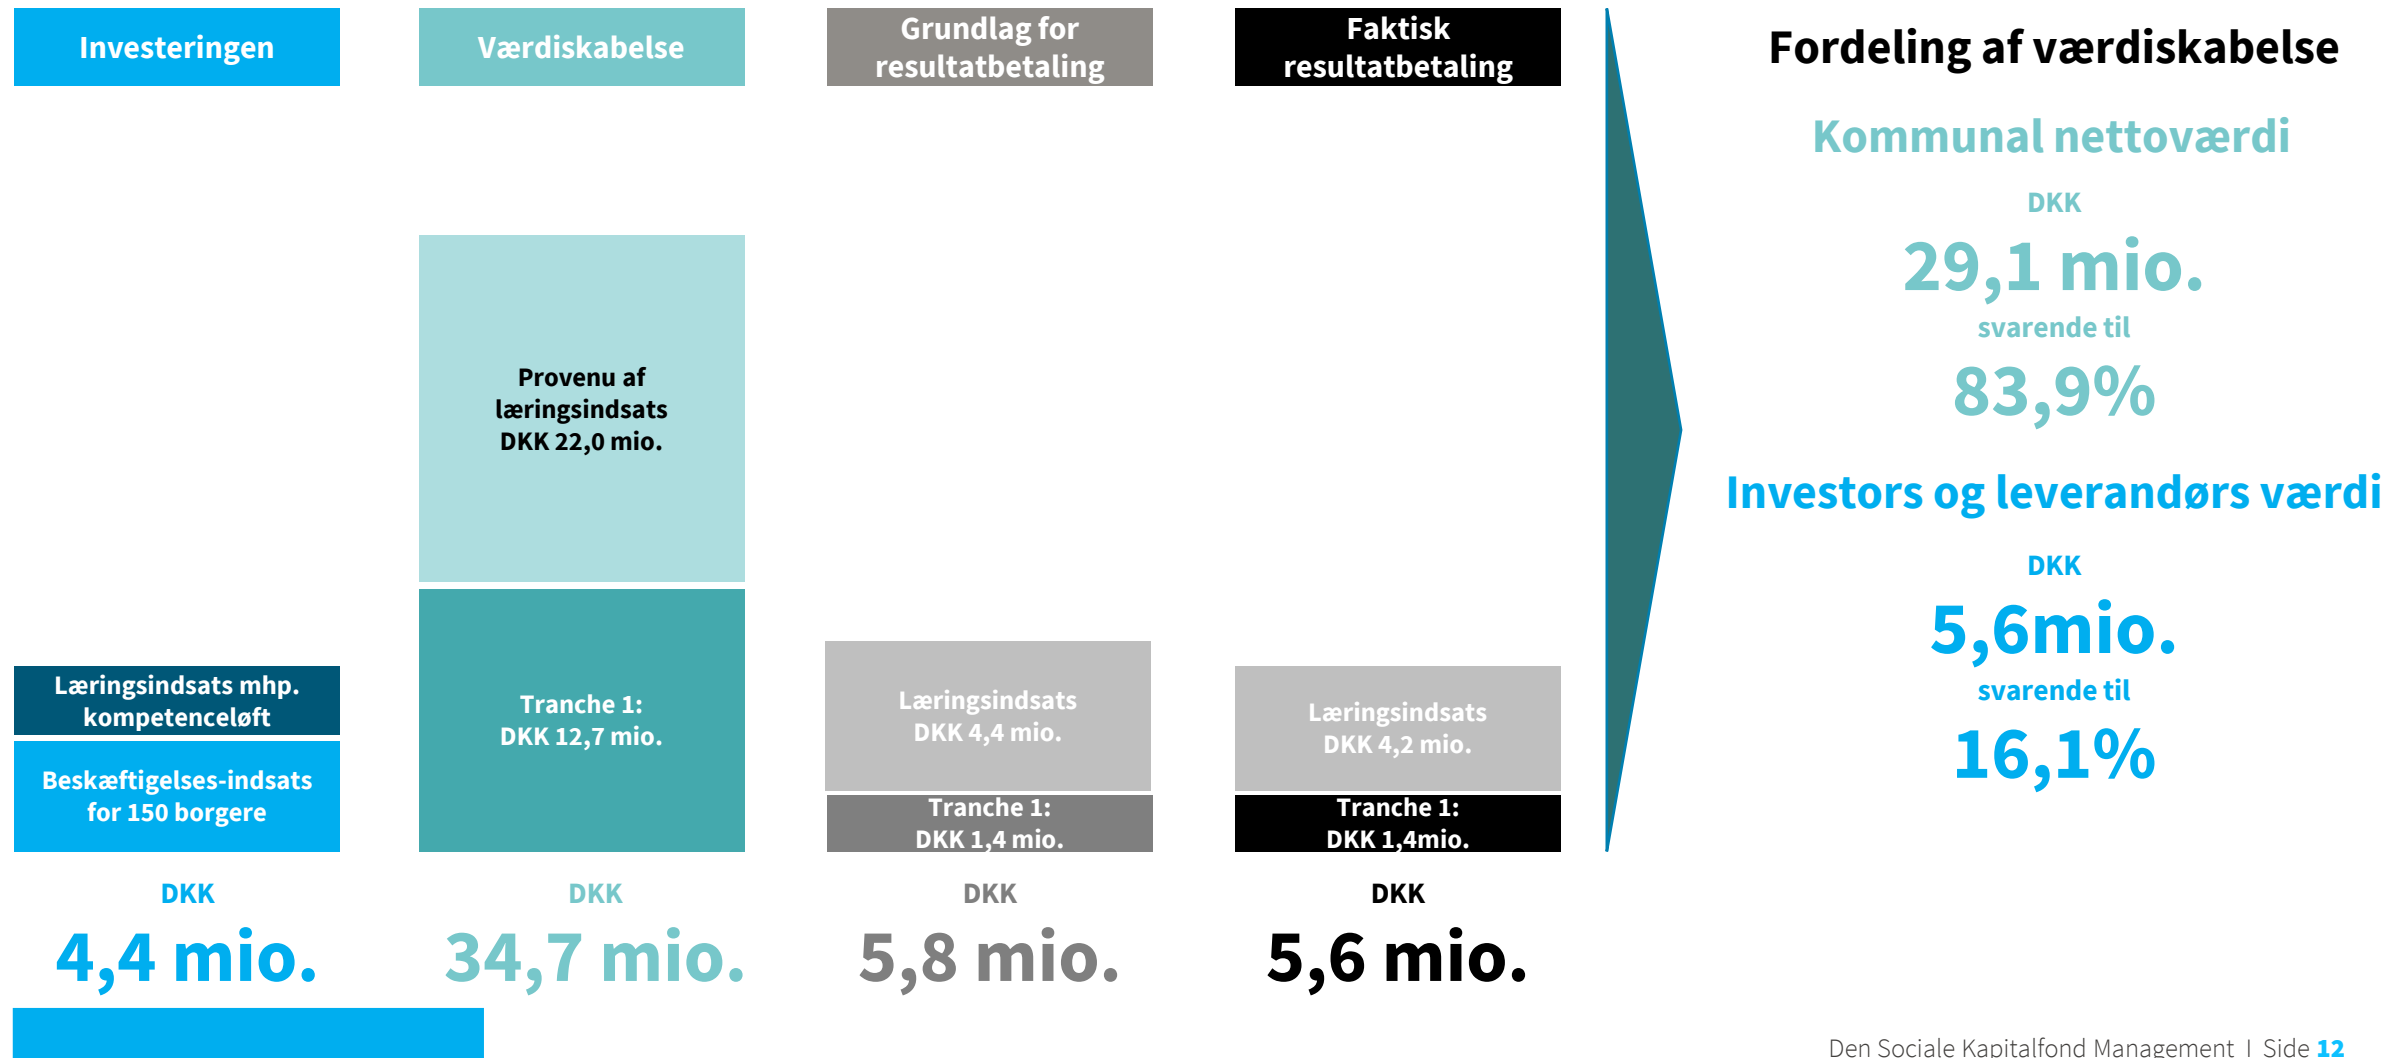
Investeringen

Læringsindsats mhp. kompetenceløft

Beskæftigelses-indsats for 150 borgere

DKK
4,4 mio.

Værdiskabelse

Provenu af læringsindsats DKK 22,0 mio.

Tranche 1: DKK 12,7 mio.

DKK
34,7 mio.

Grundlag for resultatbetaling

Læringsindsats DKK 4,4 mio.

Tranche 1: DKK 1,4 mio.

DKK
5,8 mio.

Faktisk resultatbetaling

Læringsindsats DKK 4,2 mio.

Tranche 1: DKK 1,4mio.

DKK
5,6 mio.

Fordeling af værdiskabelse

Kommunal nettoværdi
DKK
29,1 mio.
svarende til
83,9%

Investors og leverandørs værdi
DKK
5,6mio.
svarende til
16,1%

Den Sociale Kapitalfond Management I Side 12